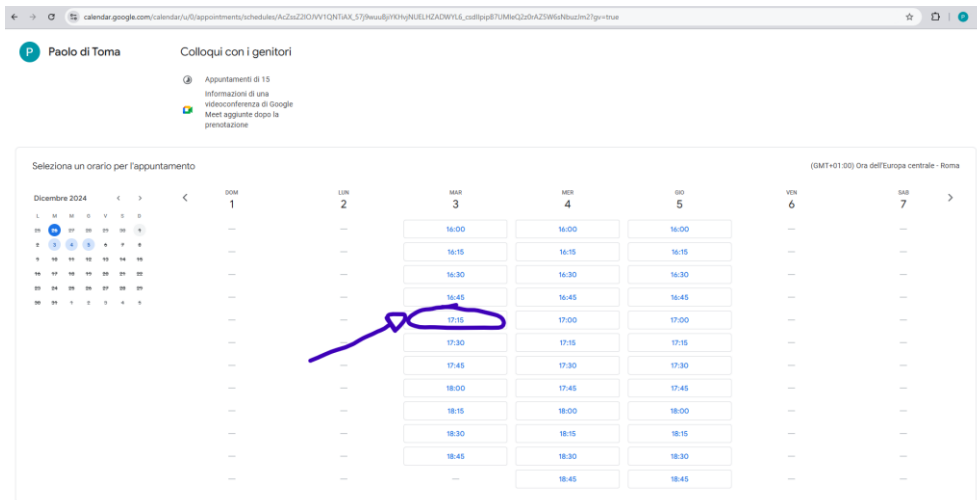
calendar.google.com/calendar/u/0/appointments/schedules/AcZssZ2lOJVV1QNTiAX_57j9wuu8jiYKHvjNUELHZADWYL6_csdlIpip87UMleQ2z0rAZ5W6sNbuzIm2?gv=true

P Paolo di Toma

Colloqui con i genitori

Appuntamenti di 15

Informazioni di una videoconferenza di Google Meet aggiunte dopo la prenotazione

Seleziona un orario per l'appuntamento

(GMT+01:00) Ora dell'Europa centrale - Roma

Dicembre 2024

| L | M | M | G | V | S | D |
|---|---|---|---|---|---|---|
| 25 | 26 | 27 | 28 | 29 | 30 | 1 |
| 2 | 3 | 4 | 5 | 6 | 7 | 8 |
| 9 | 10 | 11 | 12 | 13 | 14 | 15 |
| 16 | 17 | 18 | 19 | 20 | 21 | 22 |
| 23 | 24 | 25 | 26 | 27 | 28 | 29 |
| 30 | 31 | 1 | 2 | 3 | 4 | 5 |

| DOM 1 | LUN 2 | MAR 3 | MER 4 | GIO 5 | VEN 6 | SAB 7 |
|---|---|---|---|---|---|---|
| — | — | 16:00 | 16:00 | 16:00 | — | — |
| — | — | 16:15 | 16:15 | 16:15 | — | — |
| — | — | 16:30 | 16:30 | 16:30 | — | — |
| — | — | 16:45 | 16:45 | 16:45 | — | — |
| — | — | 17:15 | 17:00 | 17:00 | — | — |
| — | — | 17:30 | 17:15 | 17:15 | — | — |
| — | — | 17:45 | 17:30 | 17:30 | — | — |
| — | — | 18:00 | 17:45 | 17:45 | — | — |
| — | — | 18:15 | 18:00 | 18:00 | — | — |
| — | — | 18:30 | 18:15 | 18:15 | — | — |
| — | — | 18:45 | 18:30 | 18:30 | — | — |
| — | — | — | 18:45 | 18:45 | — | — |